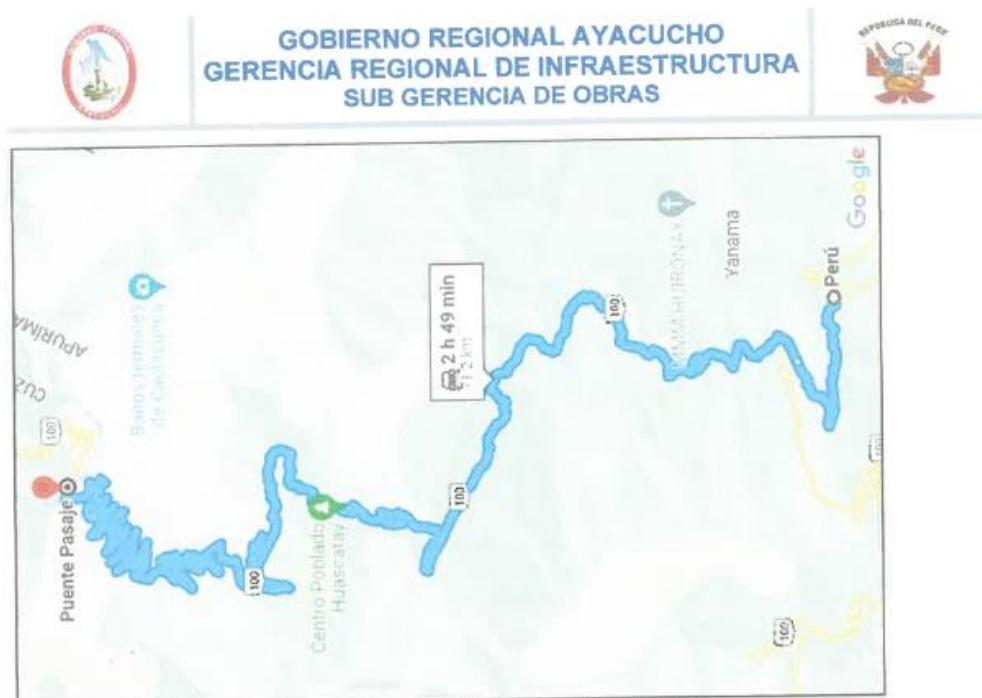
GOBIERNO REGIONAL AYACUCHO
GERENCIA REGIONAL DE INFRAESTRUCTURA
SUB GERENCIA DE OBRAS

REPUBLICA DEL PERU

Google

Yanama

Perú

2 h 49 min
112 km

APURIMAC

CUZ

Baños termales de Cachicunca

103

100

Puente Pasaje

Centro Poblado Huascatay

100

103

100

100

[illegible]